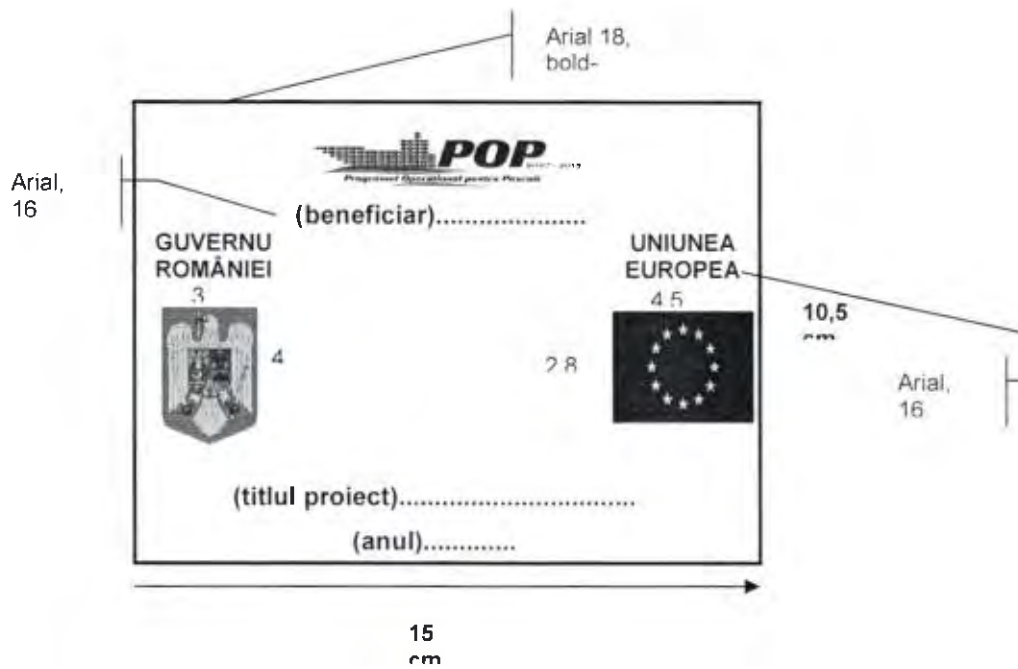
Arial 18, bold-

Arial, 16

POP

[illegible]

Programul Operaţional pentru Pescuit

(beneficiar)......................

GUVERNU ROMÂNIEI

3

4

UNIUNEA EUROPEA

4.5

2.8

10,5 cm

Arial, 16

(titlul proiect)...............................

(anul).............

15 cm